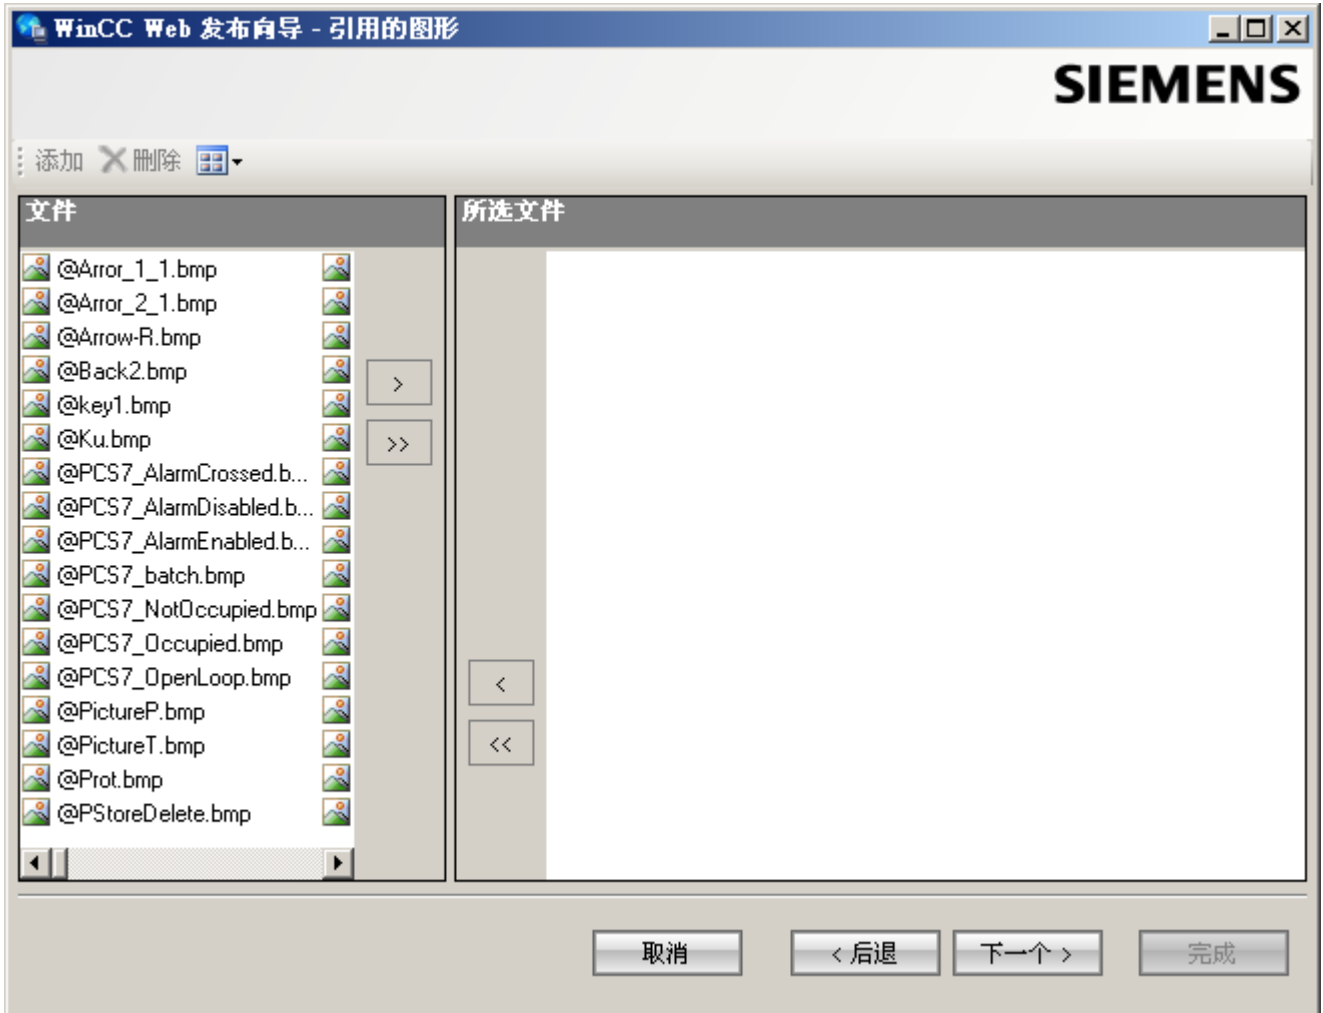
WinCC Web 发布向导 - 引用的图形

SIEMENS

添加 删除

文件

@Arror_1_1.bmp
@Arror_2_1.bmp
@Arrow-R.bmp
@Back2.bmp
@key1.bmp
@Ku.bmp
@PCS7_AlarmCrossed.b...
@PCS7_AlarmDisabled.b...
@PCS7_AlarmEnabled.b...
@PCS7_batch.bmp
@PCS7_NotOccupied.bmp
@PCS7_Occupied.bmp
@PCS7_OpenLoop.bmp
@PictureP.bmp
@PictureT.bmp
@Prot.bmp
@PStoreDelete.bmp

>
>>

所选文件

<
<<

取消
< 后退
下一个 >
完成